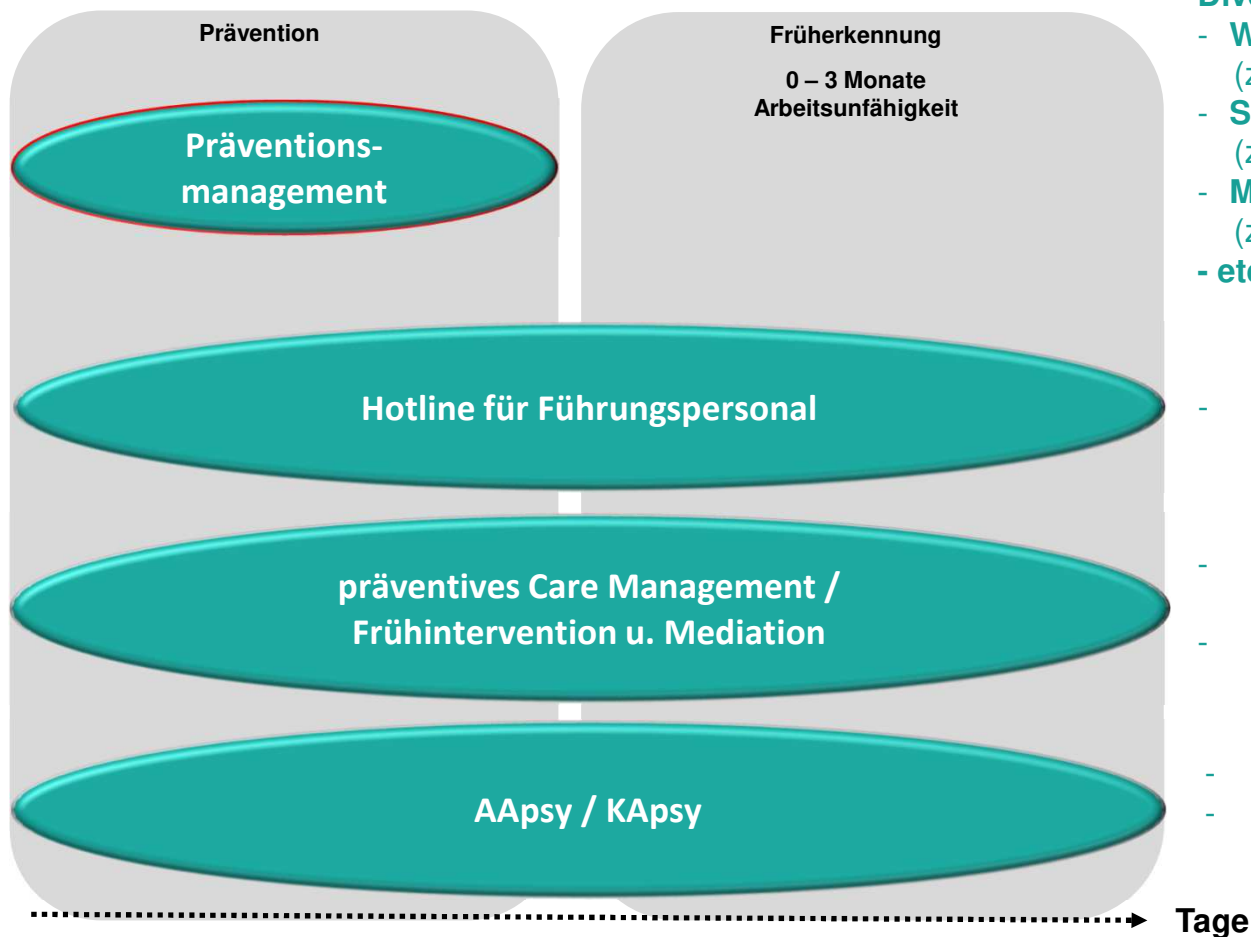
Prävention

Früherkennung

0 – 3 Monate
Arbeitsunfähigkeit

Präventionsmanagement

Hotline für Führungspersonal

präventives Care Management / Frühintervention u. Mediation

AApsy / KApsy

BM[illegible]
- W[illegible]
(z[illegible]
- S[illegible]
(z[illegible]
- M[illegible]
(z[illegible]
- et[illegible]

-

-

-

-
-

Tage